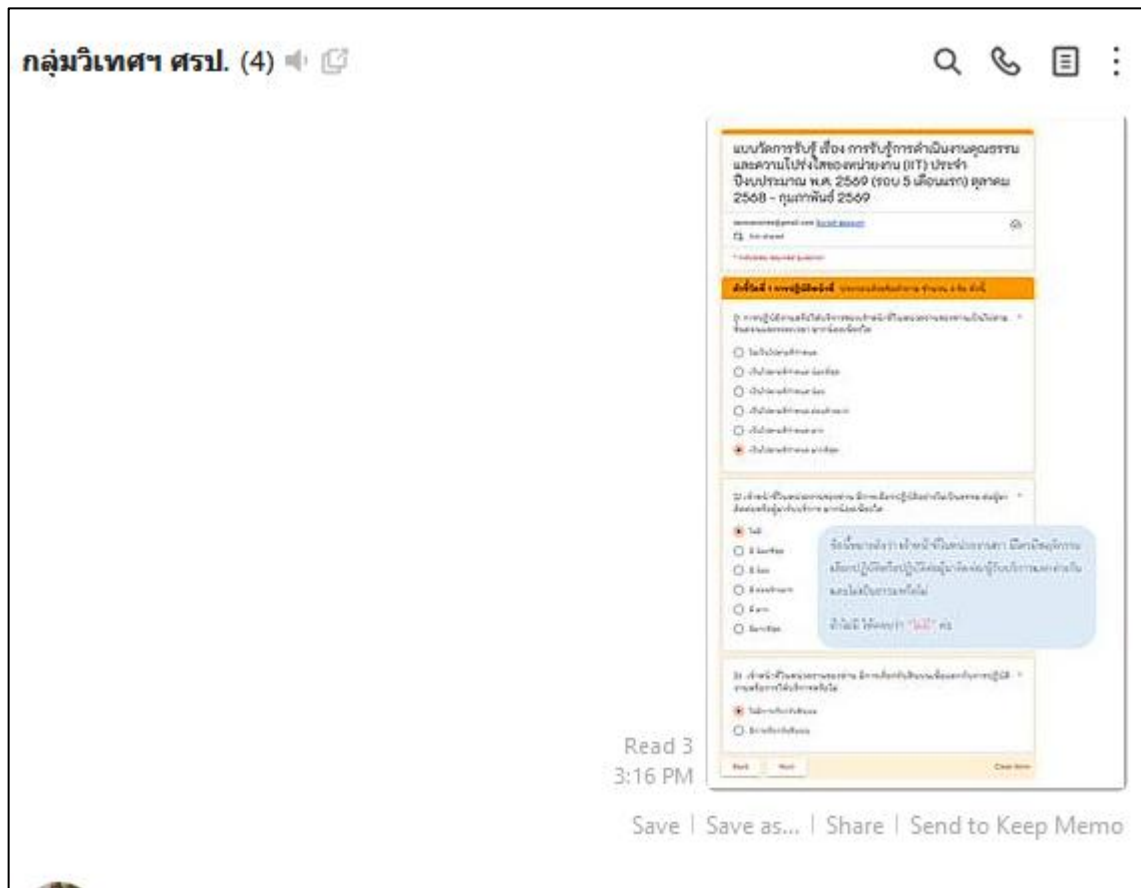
กลุ่มวิเทศฯ ศรป. (4)

แบบวัดการรับรู้ เรื่อง การรับรู้การดำเนินงานคุณธรรมและความโปร่งใสของหน่วยงาน (ITT) ประจำปีงบประมาณ พ.ศ. 2569 (รอบ 5 เดือนแรก) ตุลาคม 2568 - กุมภาพันธ์ 2569

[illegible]

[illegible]

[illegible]

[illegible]

Read 3
3:16 PM

Save | Save as... | Share | Send to Keep Memo